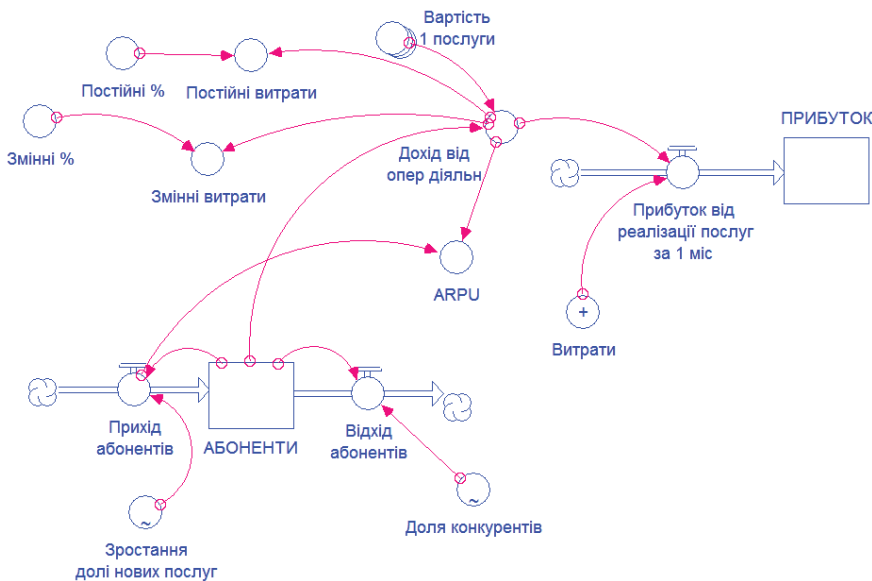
Вартість 1 послуги

Постійні %

Постійні витрати

ПРИБУТОК

Змінні %

Дохід від опер діяльн

Змінні витрати

Прибуток від реалізації послуг за 1 міс

ARPU

+

Витрати

Прихід абонентів

АБОНЕНТИ

Відхід абонентів

~

~

Доля конкурентів

Зростання долі нових послуг